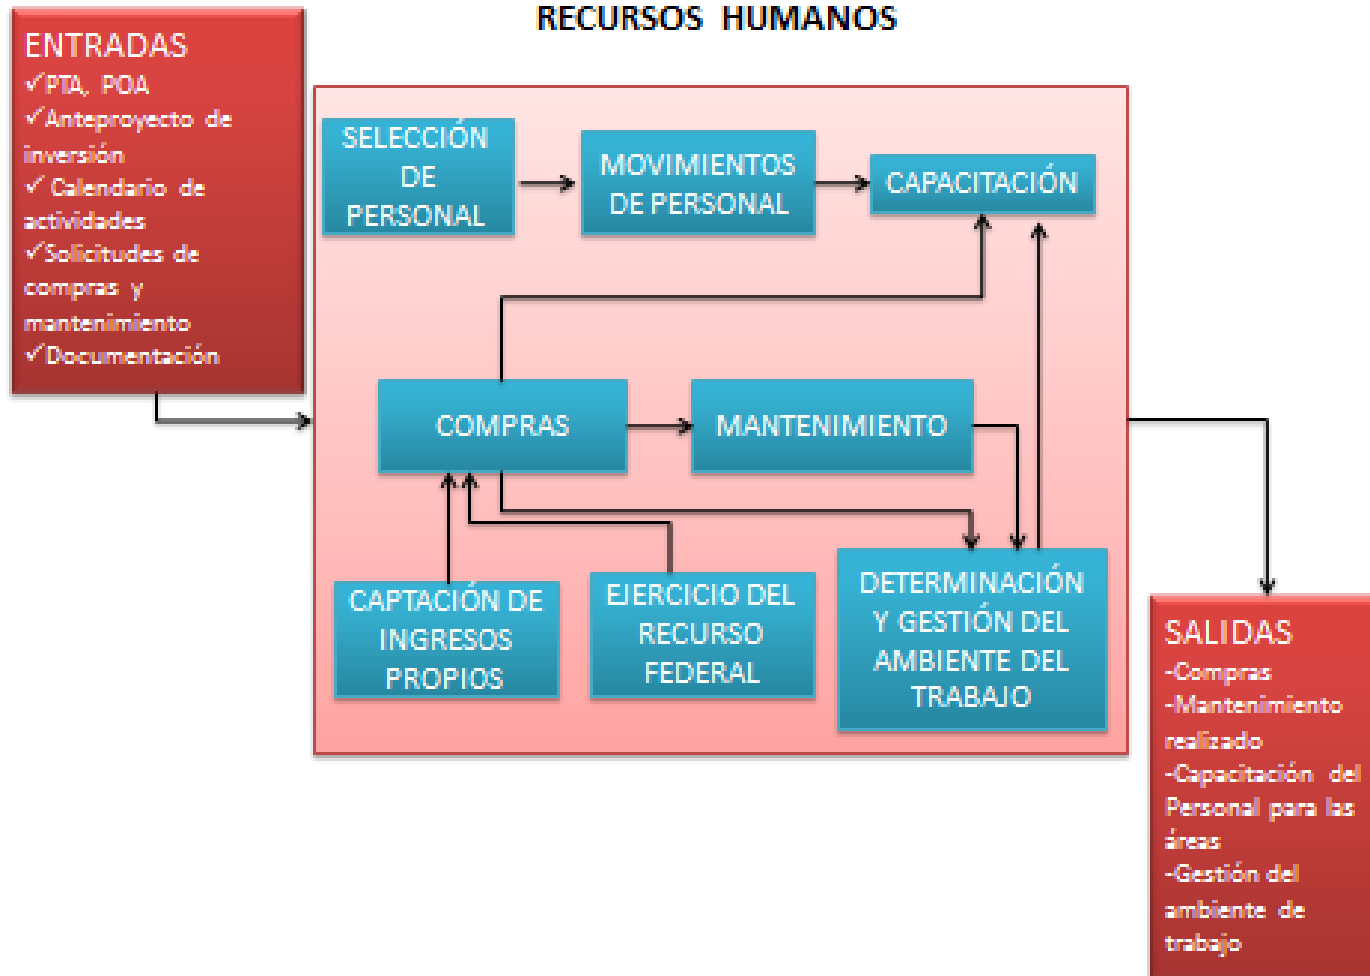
RECURSOS HUMANOS

ENTRADAS
✓PTA, POA
✓Anteproyecto de inversión
✓ Calendario de actividades
✓Solicitudes de compras y mantenimiento
✓Documentación

SELECCIÓN DE PERSONAL

MOVIMIENTOS DE PERSONAL

CAPACITACIÓN

COMPRAS

MANTENIMIENTO

CAPTACIÓN DE INGRESOS PROPIOS

EJERCICIO DEL RECURSO FEDERAL

DETERMINACIÓN Y GESTIÓN DEL AMBIENTE DEL TRABAJO

SALIDAS
-Compras
-Mantenimiento realizado
-Capacitación del Personal para las áreas
-Gestión del ambiente de trabajo